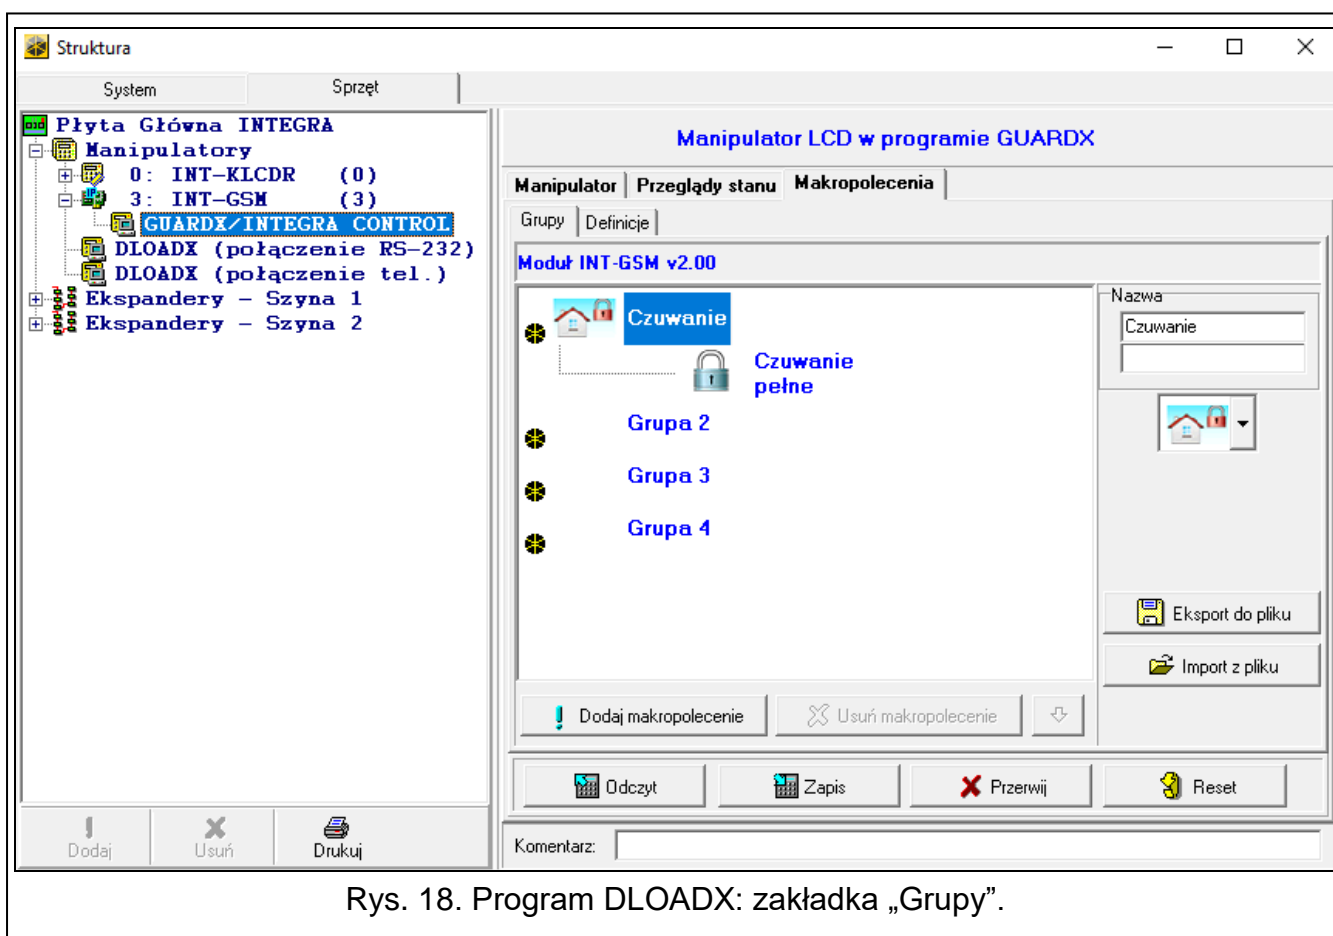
Struktura

System | Sprzęt

Płyta Główna INTEGRA
Manipulatory
0: INT-KLCDR (0)
3: INT-GSM (3)
GUARDX/INTEGRA CONTROL
DLOADX (połączenie RS-232)
DLOADX (połączenie tel.)
Ekspandery - Szyna 1
Ekspandery - Szyna 2

Dodaj | Usuń | Drukuj

Manipulator LCD w programie GUARDX

Manipulator | Przeglądy stanu | Makropolecenia

Grupy | Definicje

Moduł INT-GSM v2.00

Czuwanie
Czuwanie pełne
Grupa 2
Grupa 3
Grupa 4

Nazwa
Czuwanie

Eksport do pliku
Import z pliku

Dodaj makropolecenie | Usuń makropolecenie

Odczyt | Zapis | Przerwij | Reset

Komentarz:

Rys. 18. Program DLOADX: zakładka „Grupy”.